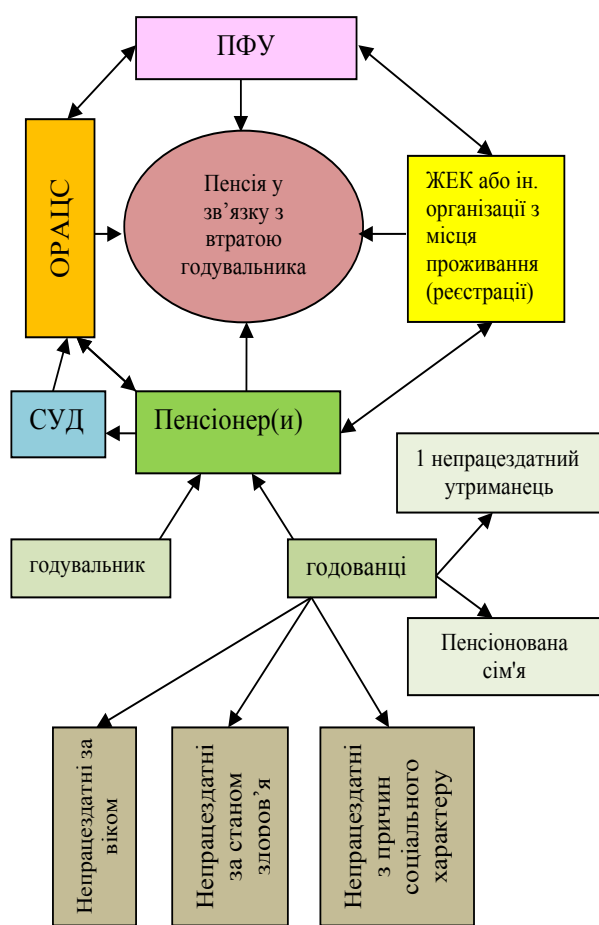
ПФУ

ОРАЦС

Пенсія у зв’язку з втратою годувальника

ЖЕК або ін. організації з місця проживання (реєстрації)

СУД

Пенсіонер(и)

1 непрацездатний утриманець

годувальник

годованці

Пенсіонована сім'я

Непрацездатні за віком

Непрацездатні за станом здоров’я

Непрацездатні з причин соціального характеру